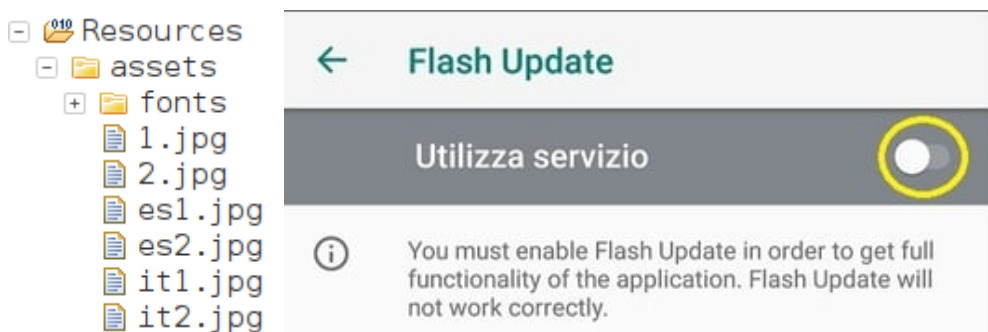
Resources
assets
fonts
1.jpg
2.jpg
es1.jpg
es2.jpg
it1.jpg
it2.jpg

Flash Update

Utilizza servizio

You must enable Flash Update in order to get full functionality of the application. Flash Update will not work correctly.